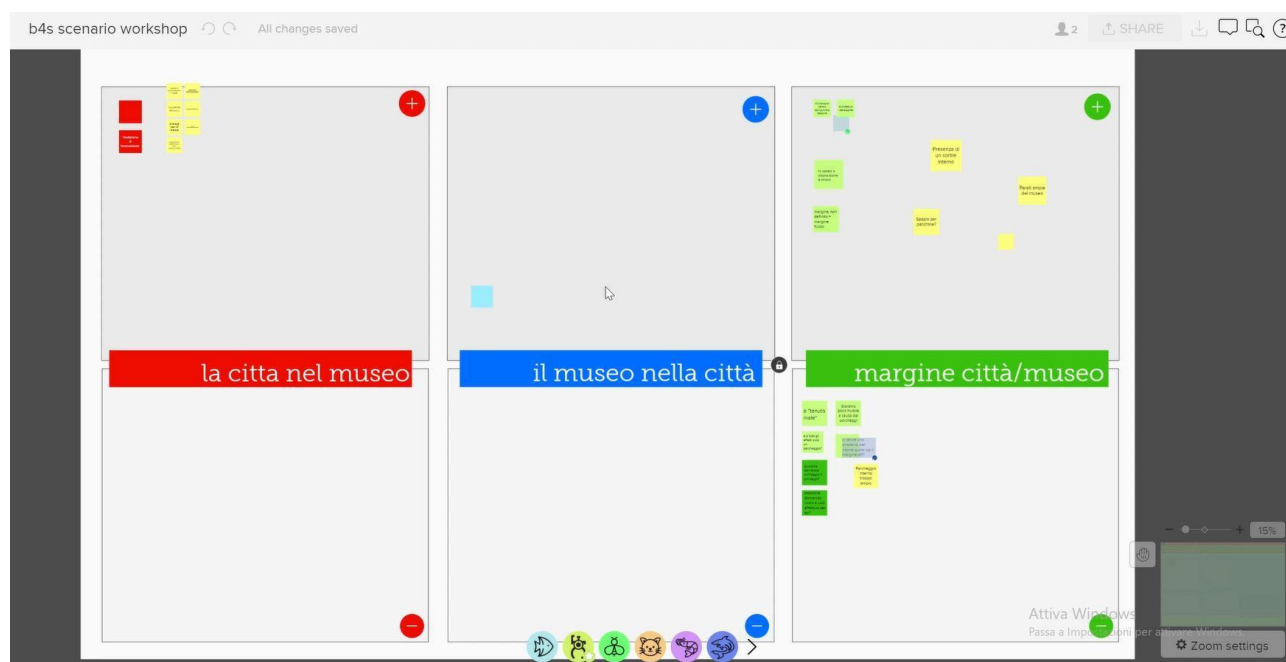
b4s scenario workshop All changes saved

2 SHARE

+

+

+

Presenza di un confine interno

Pareti ampie del museo

Spazio per panchine?

la citta nel museo

il museo nella città

margine città/museo

Parcheggio interno troppo lento

−

−

−

− +

15%

Attiva Windows
Passa a Impostazioni per attivare Windows.

Zoom settings